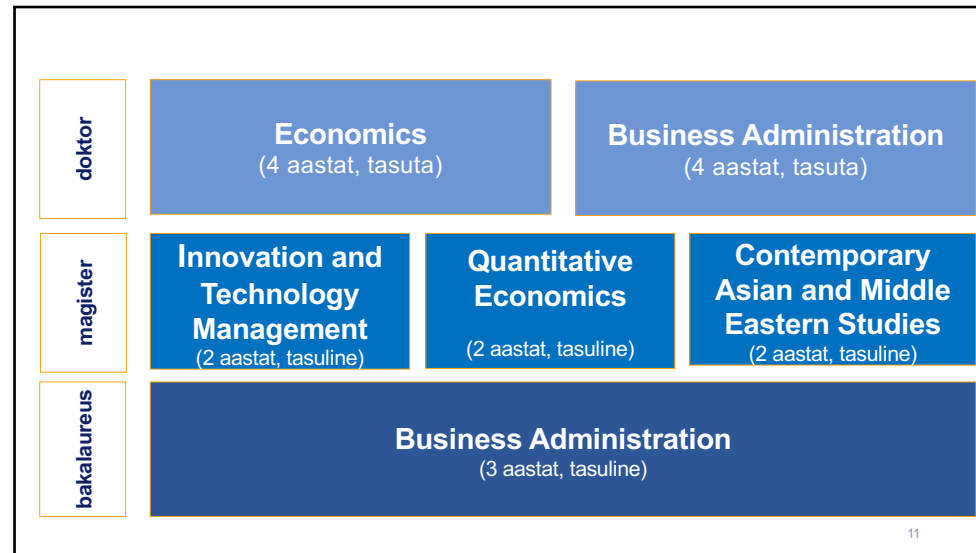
doktor

Economics
(4 aastat, tasuta)

Business Administration
(4 aastat, tasuta)

magister

Innovation and Technology Management
(2 aastat, tasuline)

Quantitative Economics
(2 aastat, tasuline)

Contemporary Asian and Middle Eastern Studies
(2 aastat, tasuline)

bakalaureus

Business Administration
(3 aastat, tasuline)

11